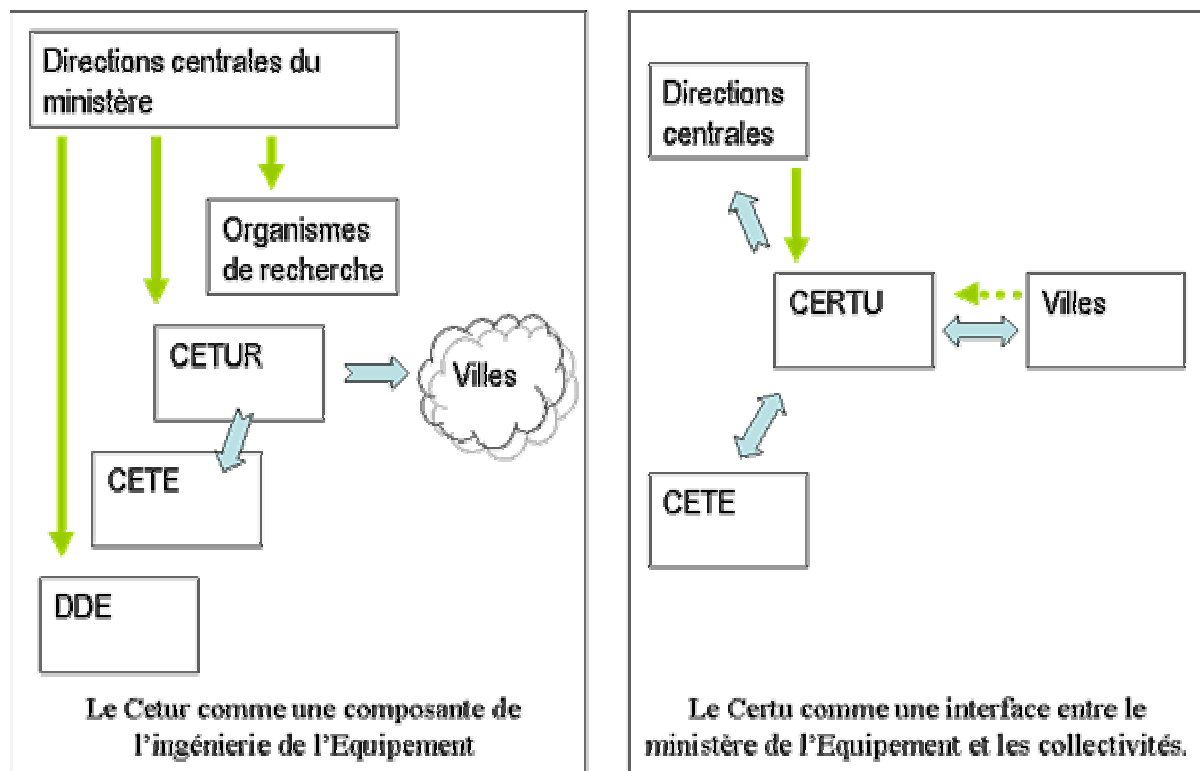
Directions centrales du ministère

Organismes de recherche

CETUR

Villes

CETE

DDE

Le Cetur comme une composante de l'ingénierie de l'Equipement

Directions centrales

CERTU

Villes

CETE

Le Certu comme une interface entre le ministère de l'Equipement et les collectivités.